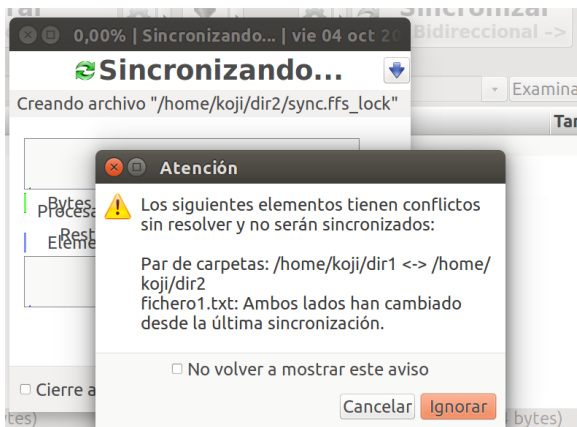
0,00% | Sincronizando... | vie 04 oct 20

Sincronizar
Bidireccional ->

Sincronizando...

Creando archivo "/home/koji/dir2/sync.ffs_lock"

Examina

Tar

Bytes

Procesa

Rest

Eleme

Cierre a

bytes)

bytes)

Atención

Los siguientes elementos tienen conflictos sin resolver y no serán sincronizados:

Par de carpetas: /home/koji/dir1 <-> /home/koji/dir2
fichero1.txt: Ambos lados han cambiado desde la última sincronización.

No volver a mostrar este aviso

Cancelar Ignorar